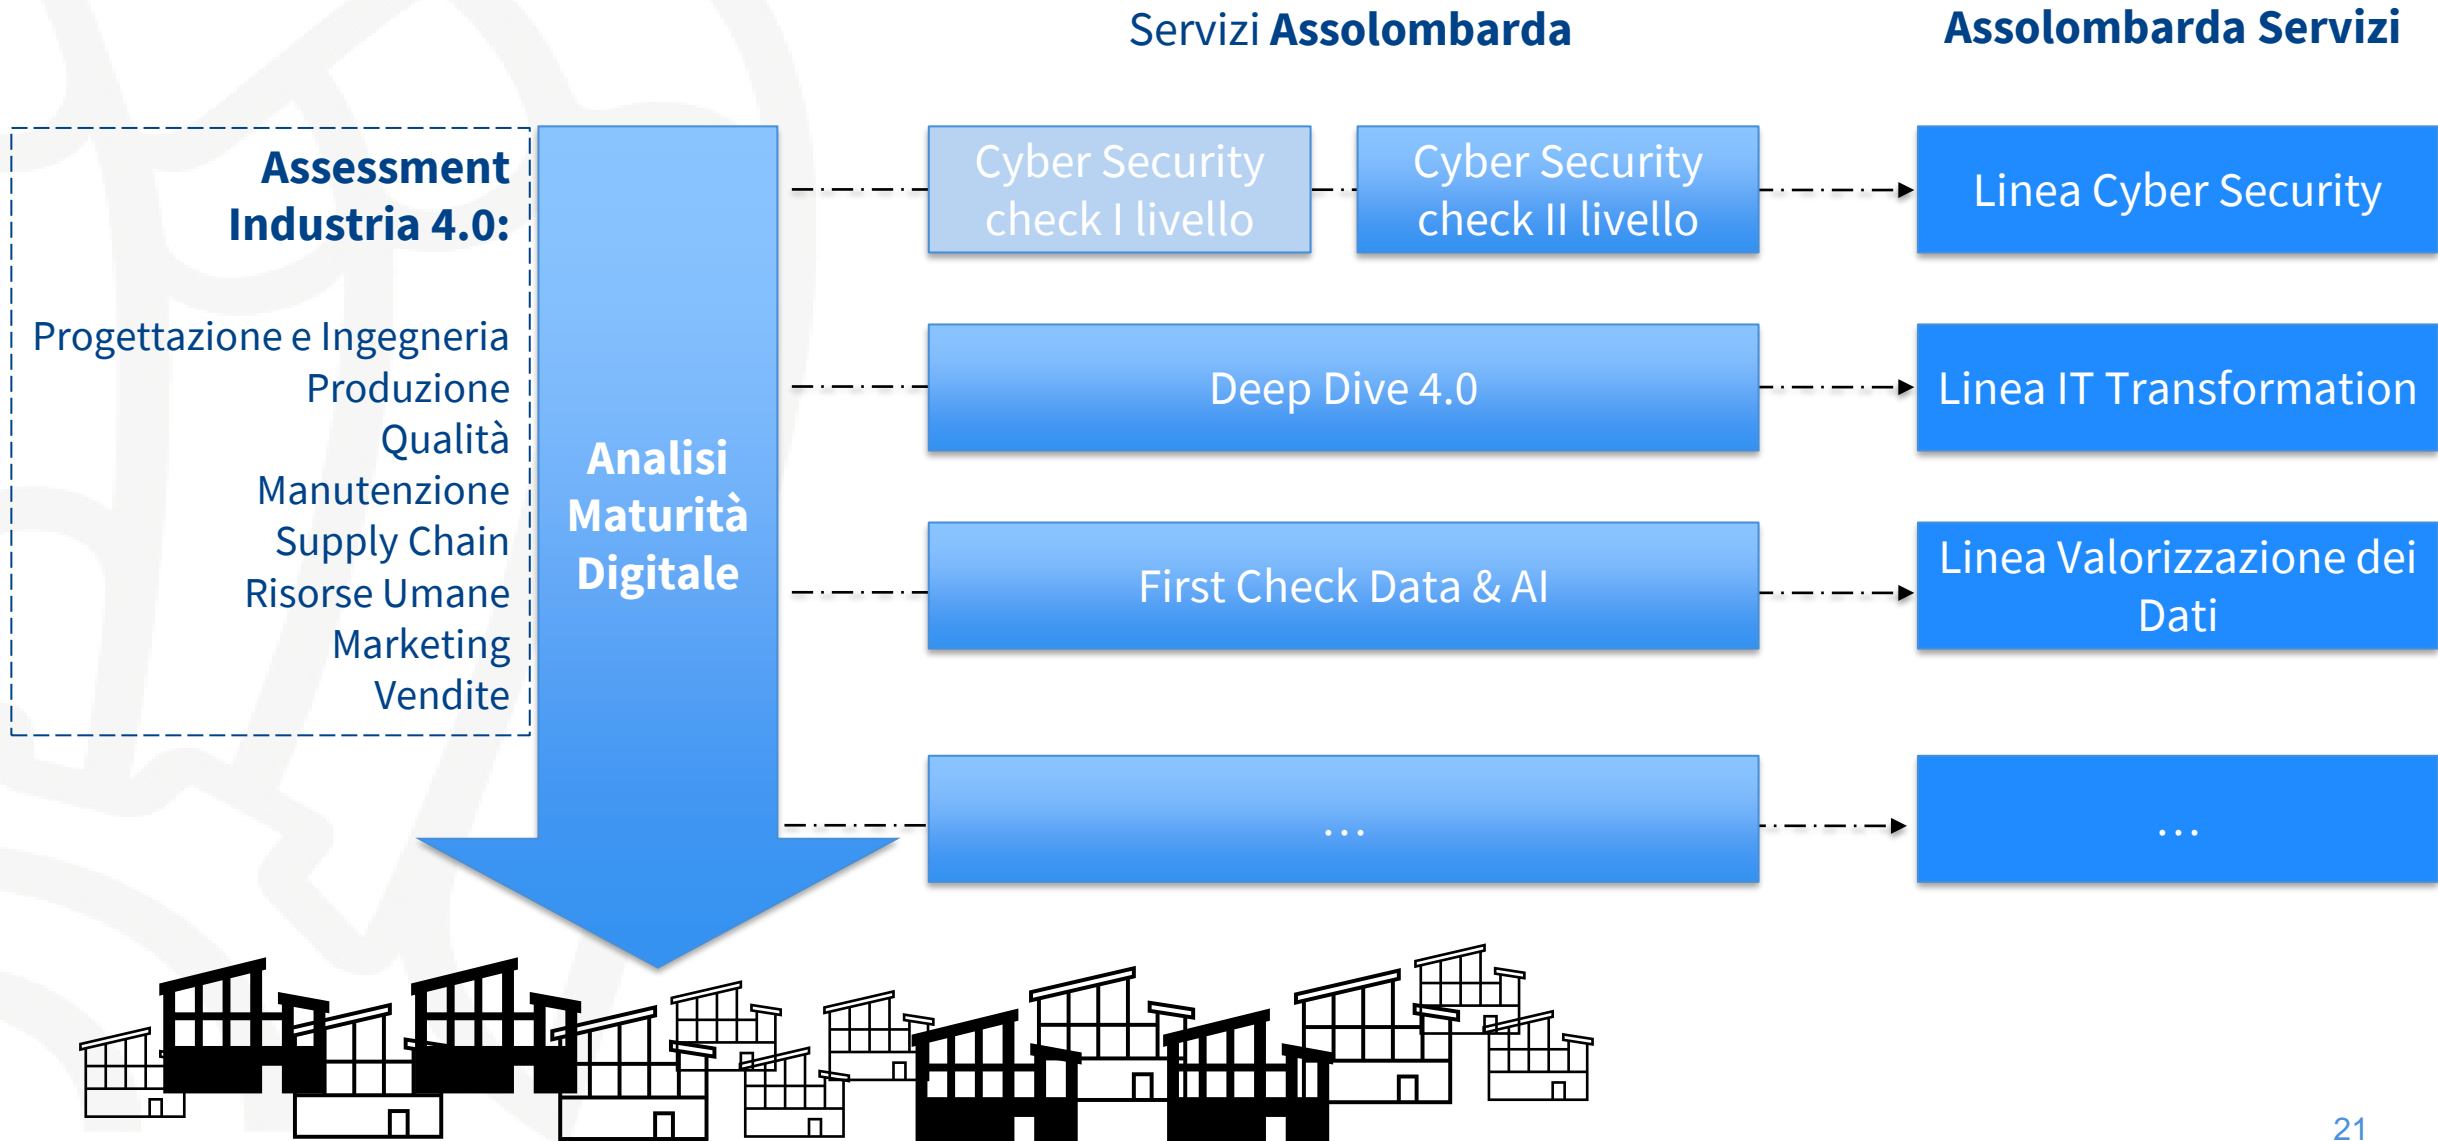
Servizi **Assolombarda**

**Assolombarda Servizi**

**Assessment Industria 4.0:**

Progettazione e Ingegneria
Produzione
Qualità
Manutenzione
Supply Chain
Risorse Umane
Marketing
Vendite

**Analisi Maturità Digitale**

Cyber Security check I livello

Cyber Security check II livello

Linea Cyber Security

Deep Dive 4.0

Linea IT Transformation

First Check Data & AI

Linea Valorizzazione dei Dati

...

...

21